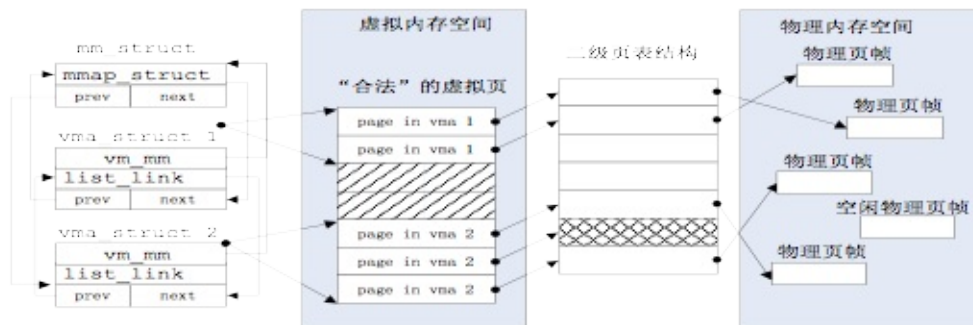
mm struct

mmap_struct

prev | next

vma struct 1

vm_mm

list_link

prev | next

vma struct 2

vm_mm

list_link

prev | next

虚拟内存空间

“合法”的虚拟页

page in vma 1

page in vma 1

page in vma 2

page in vma 2

page in vma 2

二级页表结构

物理内存空间

物理页帧

物理页帧

物理页帧

空闲物理页帧

物理页帧